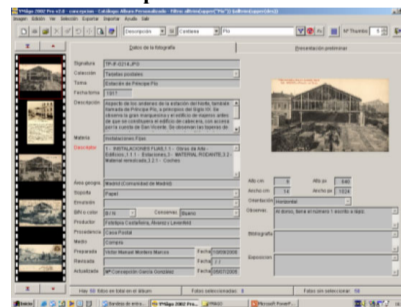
Datos de la fotografía

Signatura TP-E-0214.JPG
Colección Tarjetas postales
Tema Estación de Príncipe Pío
Fecha/época 1917
Descripción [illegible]
Materia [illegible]
Descriptor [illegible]
Área geográfica Madrid (Comunidad de Madrid)
Soporte Papel
Emulsión
B/N o color B / N
Productor
Procedencia Casa Postal
Medio Compra
Preparado
Revisado
Actualizado

Alto cm 9
Ancho cm 14
Orientación Horizontal
Cámaras
Bibliografía
Exposiciones

Documentación preliminar